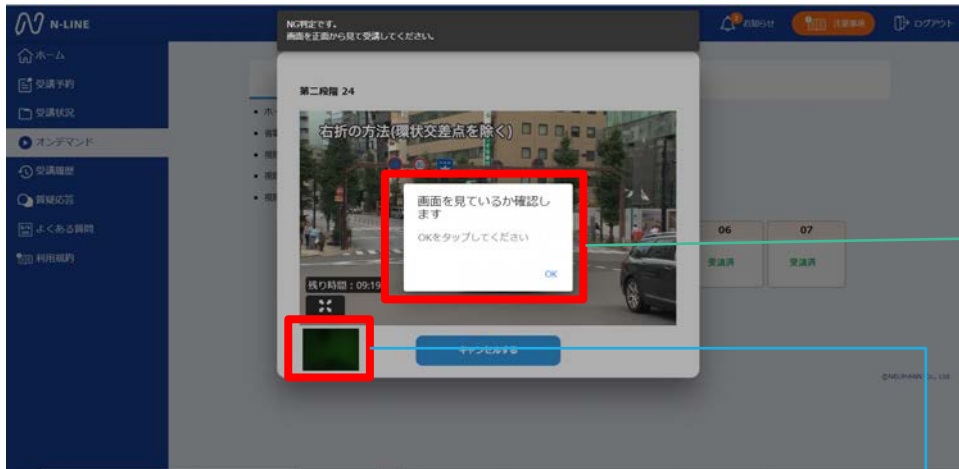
N-LINE

NG判定です。
画面を正面から見て受講してください。

お知らせ
ログアウト

ホーム
受講予約
受講状況
オンデマンド
受講履歴
質疑応答
よくある質問
利用規約

第二段階 24

右折の方法(環状交差点を除く)

画面を見ているか確認します

OKをタップしてください

OK

残り時間：09:19

06
受講済
07
受講済

キャンセルする

©NEUHAN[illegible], Ltd